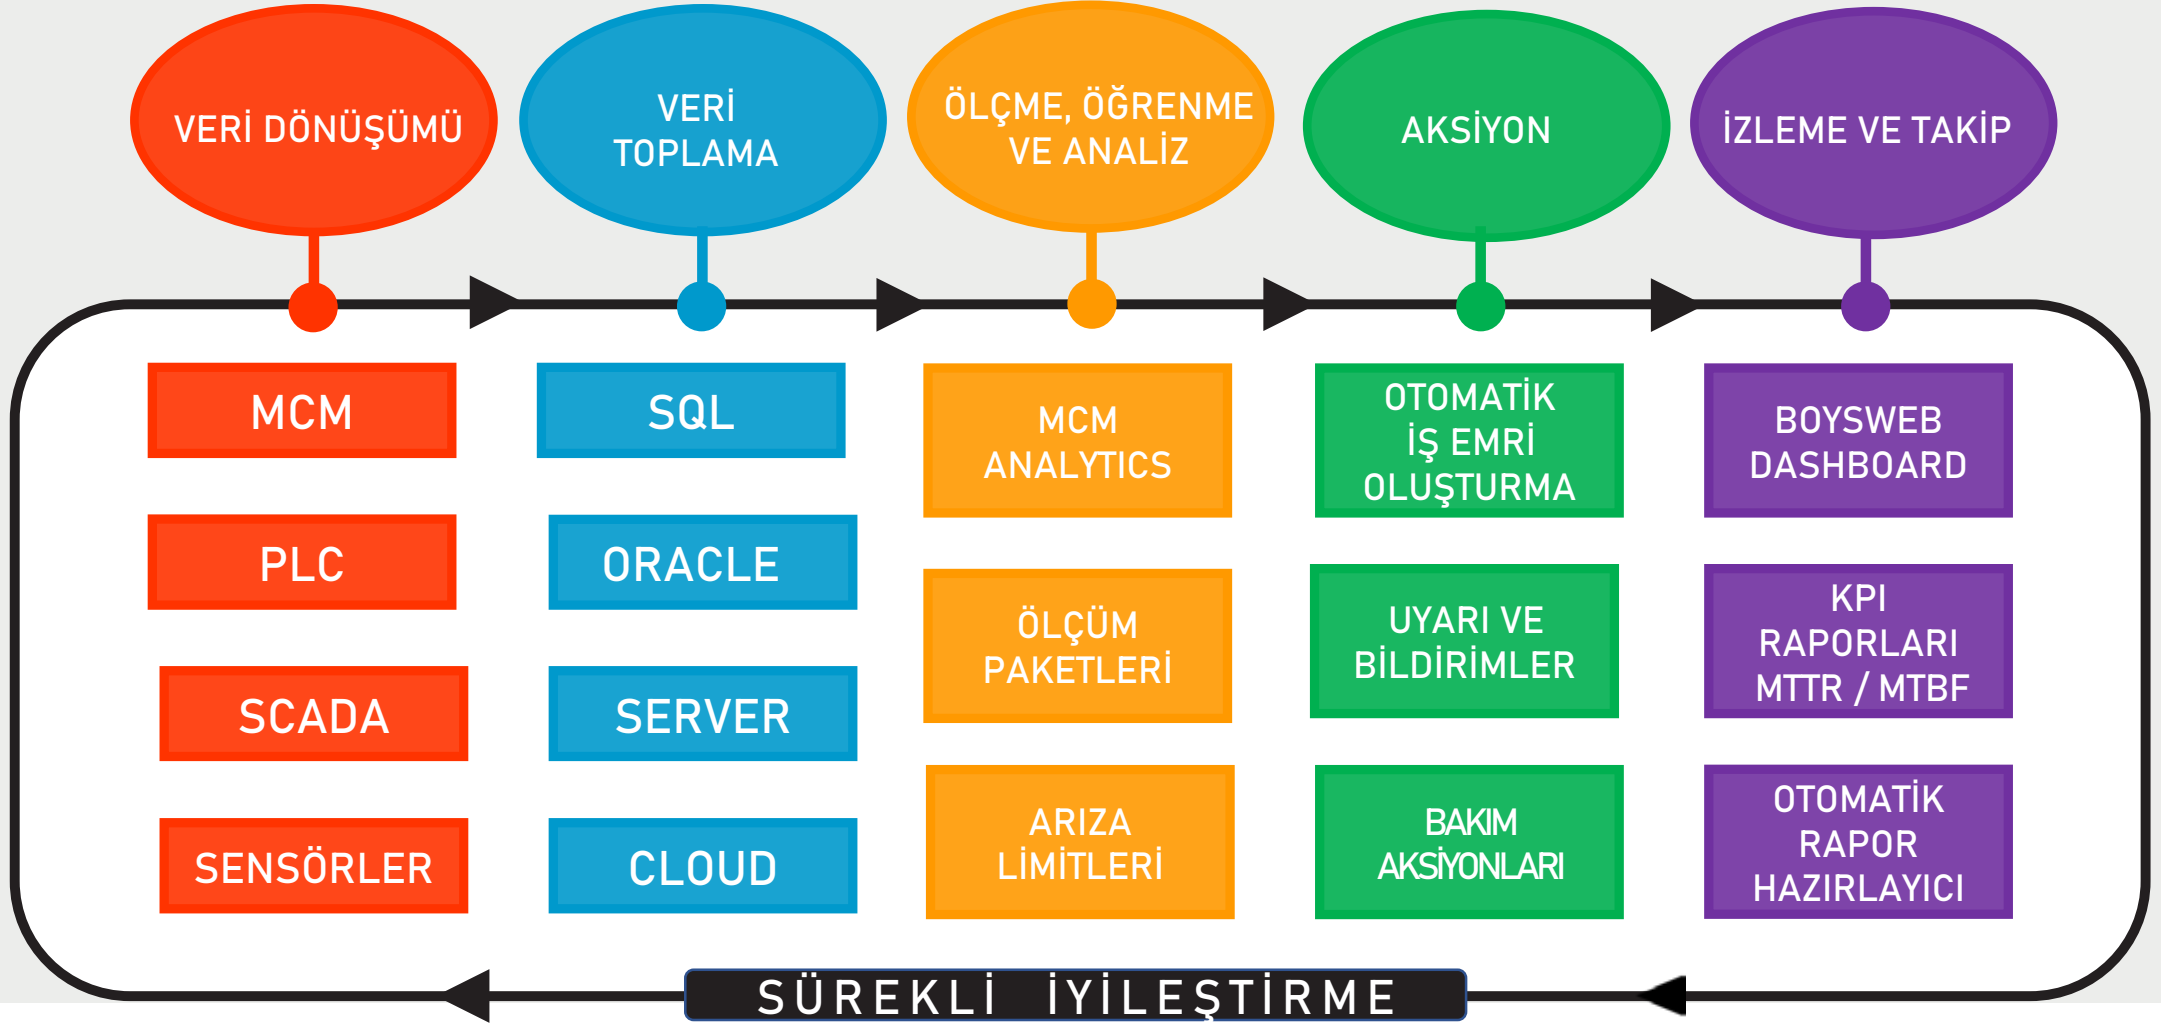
VERİ DÖNÜŞÜMÜ

VERİ TOPLAMA

ÖLÇME, ÖĞRENME VE ANALİZ

AKSİYON

İZLEME VE TAKİP

MCM

PLC

SCADA

SENSÖRLER

SQL

ORACLE

SERVER

CLOUD

MCM ANALYTICS

ÖLÇÜM PAKETLERİ

ARIZA LİMİTLERİ

OTOMATİK İŞ EMRİ OLUŞTURMA

UYARI VE BİLDİRİMLER

BAKIM AKSİYONLARI

BOYSWEB DASHBOARD

KPI RAPORLARI MTTR / MTBF

OTOMATİK RAPOR HAZIRLAYICI

SÜREKLİ İYİLEŞTİRME